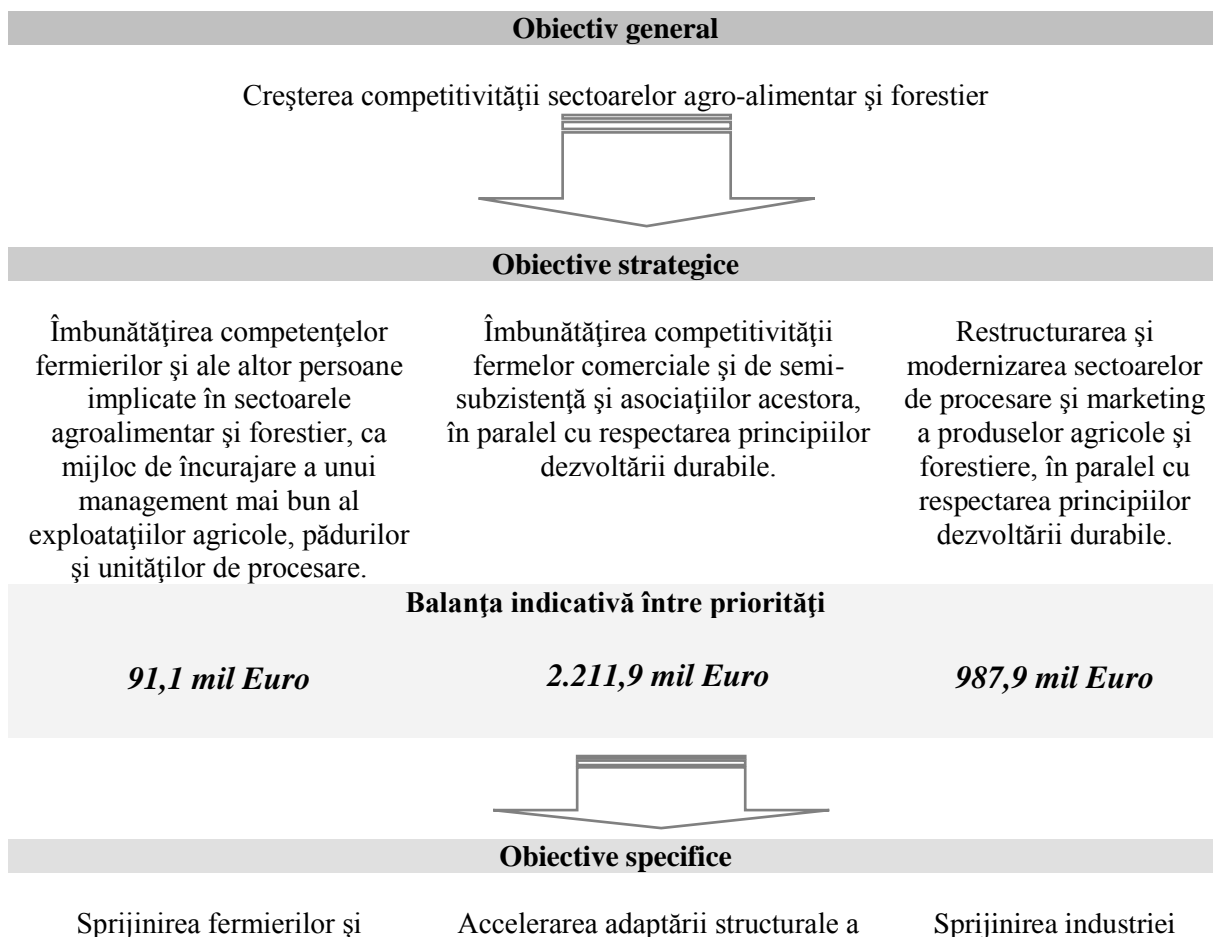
Obiectiv general

Creşterea competitivităţii sectoarelor agro-alimentar şi forestier

Obiective strategice

Îmbunătăţirea competenţelor fermierilor şi ale altor persoane implicate în sectoarele agroalimentar şi forestier, ca mijloc de încurajare a unui management mai bun al exploataţiilor agricole, pădurilor şi unităţilor de procesare.

Îmbunătăţirea competitivităţii fermelor comerciale şi de semi-subzistenţă şi asociaţiilor acestora, în paralel cu respectarea principiilor dezvoltării durabile.

Restructurarea şi modernizarea sectoarelor de procesare şi marketing a produselor agricole şi forestiere, în paralel cu respectarea principiilor dezvoltării durabile.

Balanţa indicativă între priorităţi

91,1 mil Euro

2.211,9 mil Euro

987,9 mil Euro

Obiective specifice

Sprijinirea fermierilor şi

Accelerarea adaptării structurale a

Sprijinirea industriei